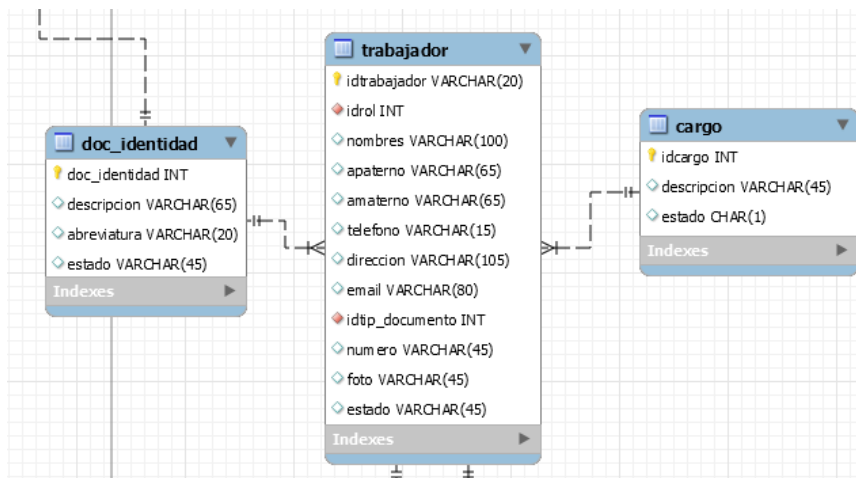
doc_identidad
doc_identidad INT
descripcion VARCHAR(65)
abreviatura VARCHAR(20)
estado VARCHAR(45)
Indexes

trabajador
idtrabajador VARCHAR(20)
idrol INT
nombres VARCHAR(100)
apaterno VARCHAR(65)
amaterno VARCHAR(65)
telefono VARCHAR(15)
direccion VARCHAR(105)
email VARCHAR(80)
idtip_documento INT
numero VARCHAR(45)
foto VARCHAR(45)
estado VARCHAR(45)
Indexes

cargo
idcargo INT
descripcion VARCHAR(45)
estado CHAR(1)
Indexes